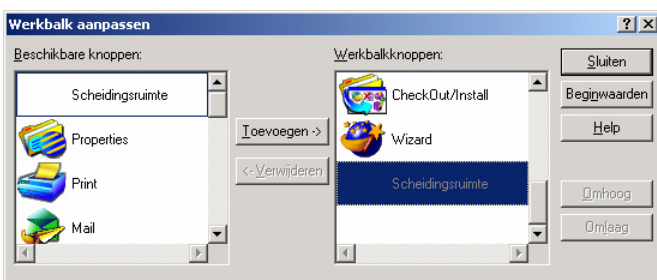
Werkbalk aanpassen

? X

Beschikbare knoppen:

Scheidingsruimte

Properties

Print

Mail

Toevoegen ->

<- Verwijderen

Werkbalkknoppen:

CheckOut/Install

Wizard

Scheidingsruimte

Sluiten

Beginwaarden

Help

Omhoog

Omlaag